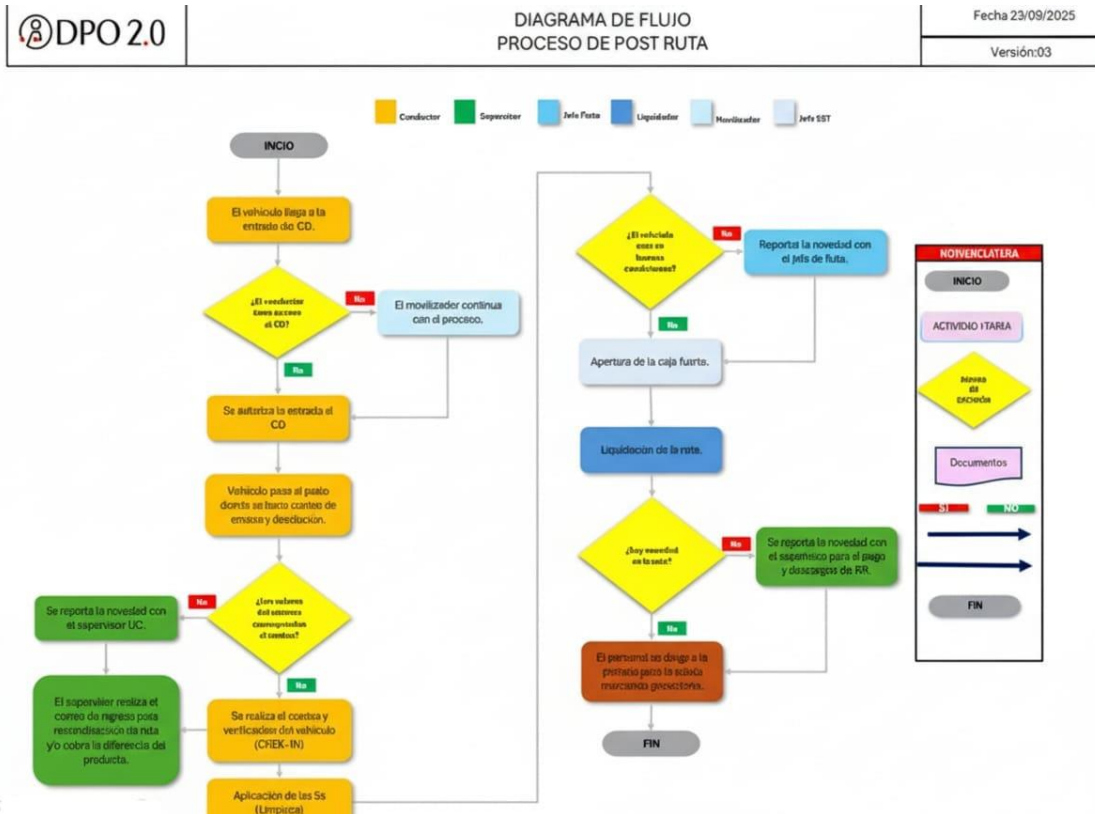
DPO 2.0

DIAGRAMA DE FLUJO
PROCESO DE POST RUTA

Fecha 23/09/2025

Versión:03

Conductor | Supervisor | Jefe Ruta | Liquidador | Movilizador | Jefe SST

INCIO

El vehículo llega a la entrada del CD.

¿El conductor tiene acceso al CD?

No

El movilizador continua con el proceso.

Si

Se autoriza la entrada al CD

Vehículo pasa al patio donde se hace conteo de envase y devolución.

¿Los valores del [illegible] corresponden al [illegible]?

No

Se reporta la novedad con el supervisor UC.

El supervisor realiza el correo de ingreso para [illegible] de ruta y/o cobra la diferencia del producto.

Si

Se realiza el conteo y verificación del vehículo (CHEK-IN)

Aplicación de las 5s (Limpieza)

¿El vehículo esta en buenas condiciones?

No

Reporta la novedad con el jefe de Ruta.

Si

Apertura de la caja fuerte.

Liquidación de la ruta.

¿hay novedad en la ruta?

No

Se reporta la novedad con el supervisor para el pago y descargue de RR.

Si

El personal se dirige a la portería para la salida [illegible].

FIN

NOMENCLATURA

INICIO

ACTIVIDIO ITARIA

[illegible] DE DECISIÓN

Documentos

SI

NO

FIN